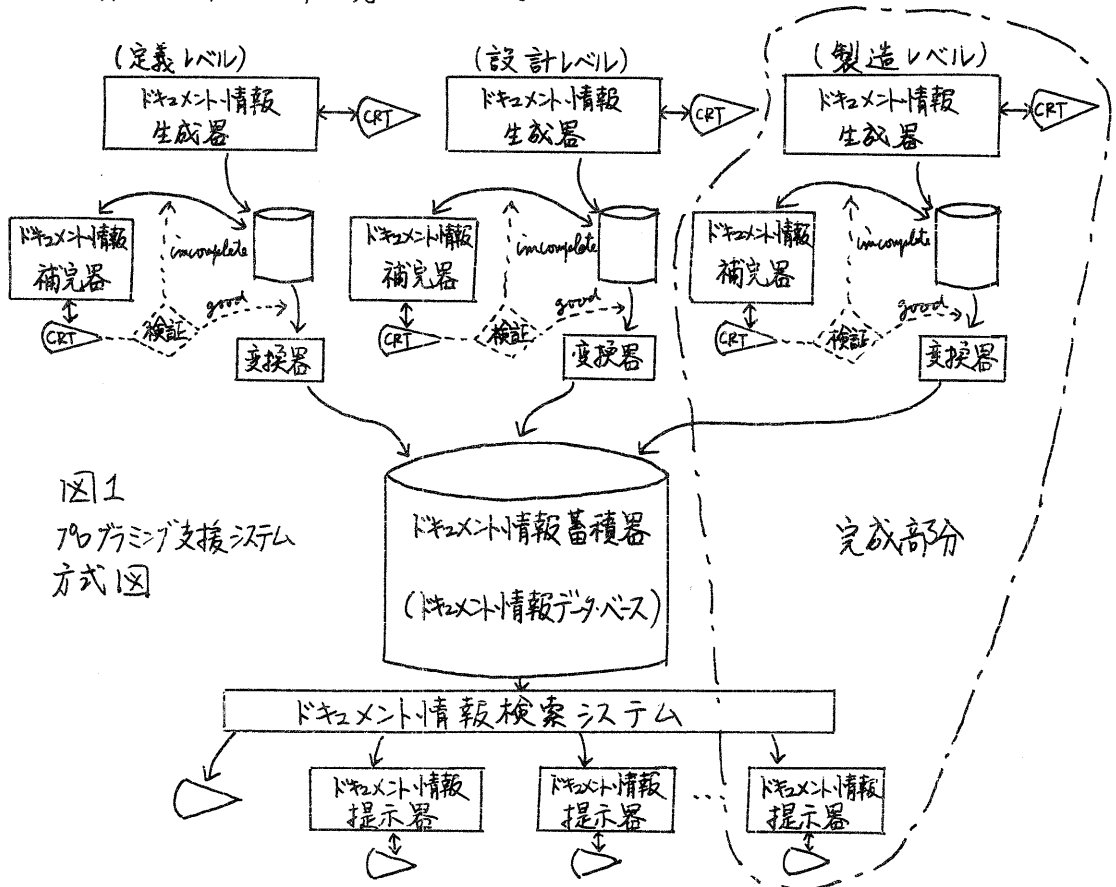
(定義レベル)

ドキュメント情報生成器

CRT

ドキュメント情報補完器

CRT

incomplete

good

検証

変換器

(設計レベル)

ドキュメント情報生成器

CRT

ドキュメント情報補完器

CRT

incomplete

good

検証

変換器

(製造レベル)

ドキュメント情報生成器

CRT

ドキュメント情報補完器

CRT

incomplete

good

検証

変換器

図1
プログラミング支援システム方式図

ドキュメント情報蓄積器

(ドキュメント情報データ・ベース)

完成部分

ドキュメント情報検索システム

ドキュメント情報提示器

ドキュメント情報提示器

ドキュメント情報提示器